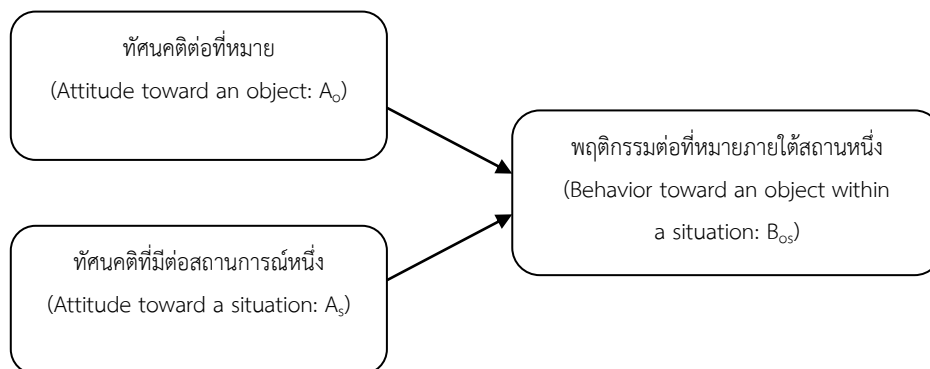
ทัศนคติต่อที่หมาย
(Attitude toward an object: $A_o$)

ทัศนคติที่มีต่อสถานการณ์หนึ่ง
(Attitude toward a situation: $A_s$)

พฤติกรรมต่อที่หมายภายใต้สถานหนึ่ง
(Behavior toward an object within a situation: $B_{os}$)